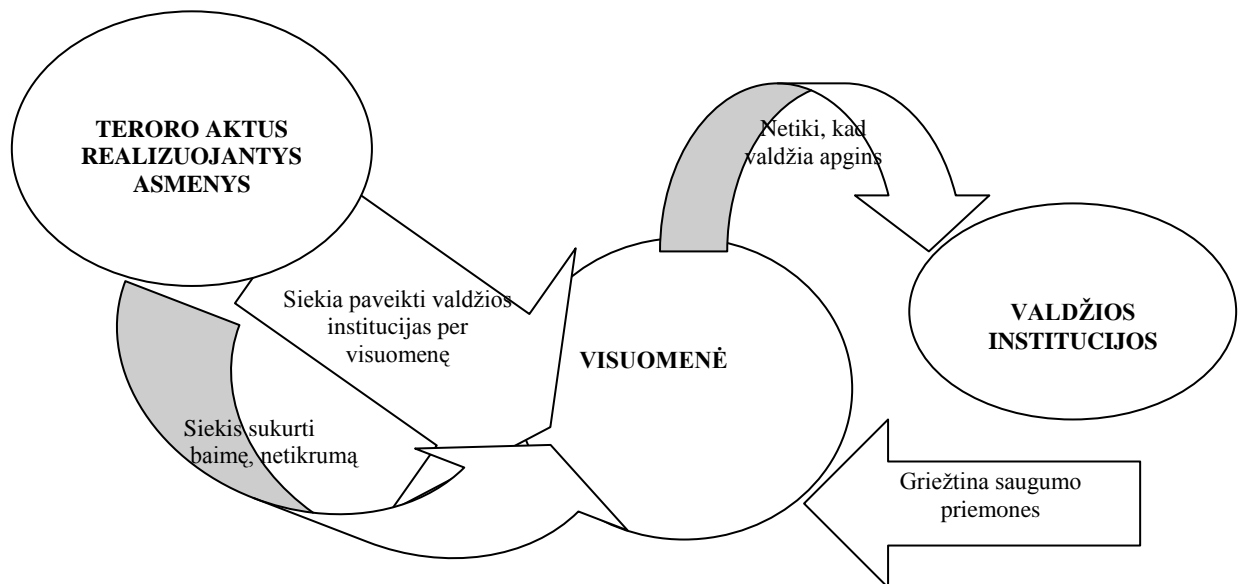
TERORO AKTUS REALIZUOJANTYS ASMENYS

Netiki, kad valdžia apgins

Siekia paveikti valdžios institucijas per visuomenę

VISUOMENĖ

VALDŽIOS INSTITUCIJOS

Siekis sukurti baimę, netikrumą

Griežtina saugumo priemones